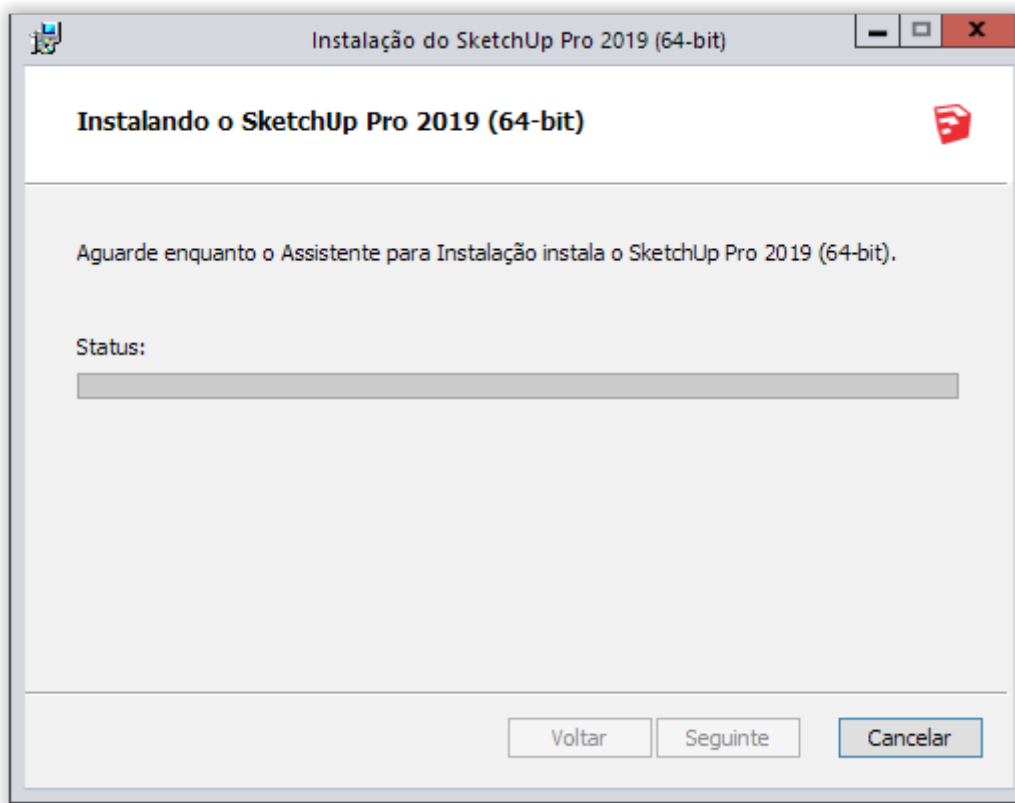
Instalação do SketchUp Pro 2019 (64-bit)

Instalando o SketchUp Pro 2019 (64-bit)

Aguarde enquanto o Assistente para Instalação instala o SketchUp Pro 2019 (64-bit).

Status:

Voltar
Seguinte
Cancelar